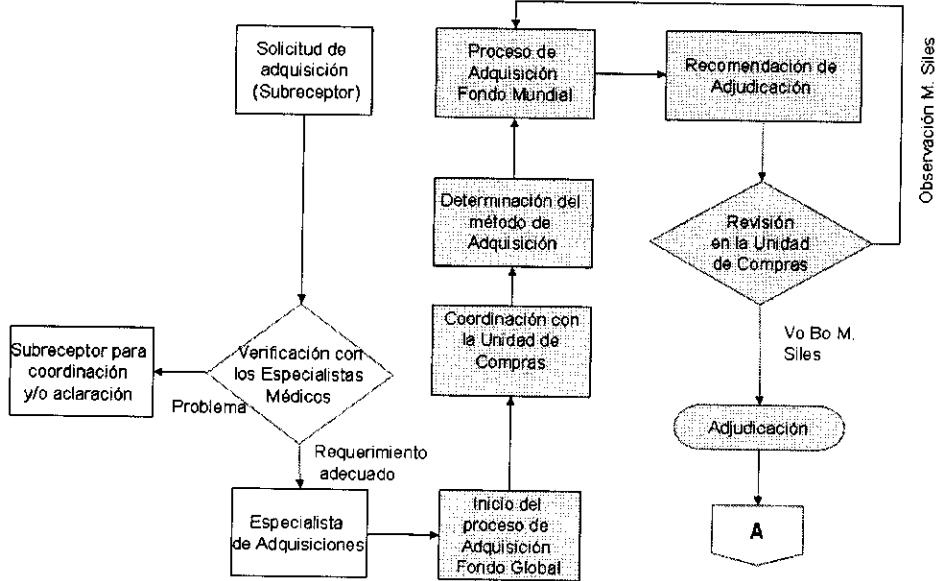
Solicitud de adquisición (Subreceptor)

Verificación con los Especialistas Médicos

Subreceptor para coordinación y/o aclaración

Problema

Requerimiento adecuado

Especialista de Adquisiciones

Inicio del proceso de Adquisición Fondo Global

Coordinación con la Unidad de Compras

Determinación del método de Adquisición

Proceso de Adquisición Fondo Mundial

Recomendación de Adjudicación

Revisión en la Unidad de Compres

Observación M. Siles

Vo Bo M. Siles

Adjudicación

A